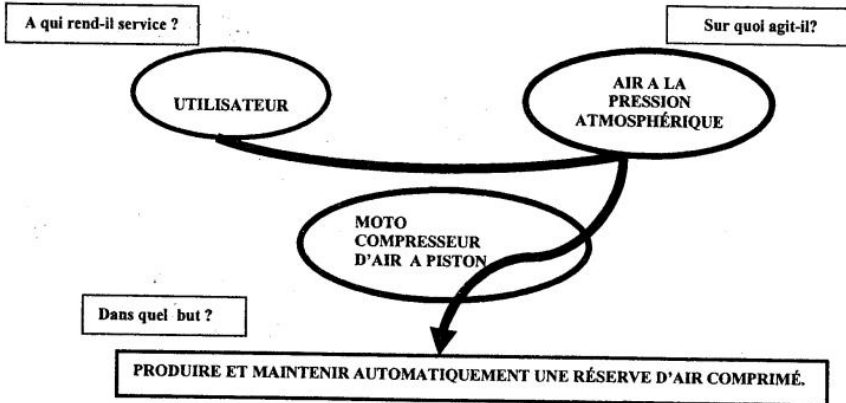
A qui rend-il service ?

Sur quoi agit-il?

UTILISATEUR

AIR A LA PRESSION ATMOSPHÉRIQUE

MOTO COMPRESSEUR D'AIR A PISTON

Dans quel but ?

PRODUIRE ET MAINTENIR AUTOMATIQUEMENT UNE RÉSERVE D'AIR COMPRIMÉ.